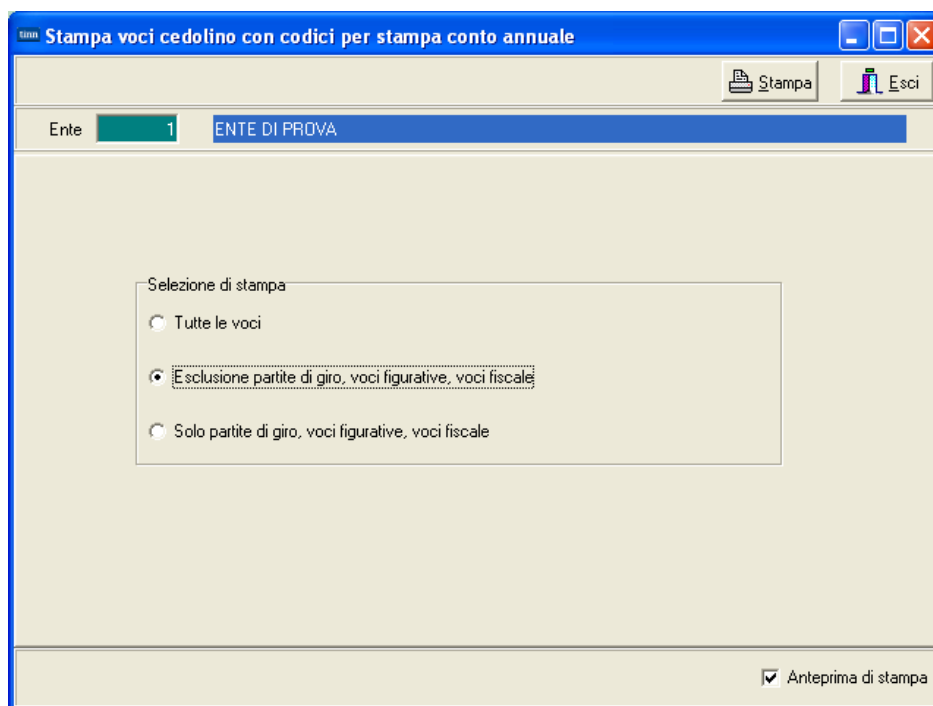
Stampa voci cedolino con codici per stampa conto annuale

Stampa
Esci

Ente 1 ENTE DI PROVA

Selezione di stampa
Tutte le voci
Esclusione partite di giro, voci figurative, voci fiscale
Solo partite di giro, voci figurative, voci fiscale

Anteprima di stampa